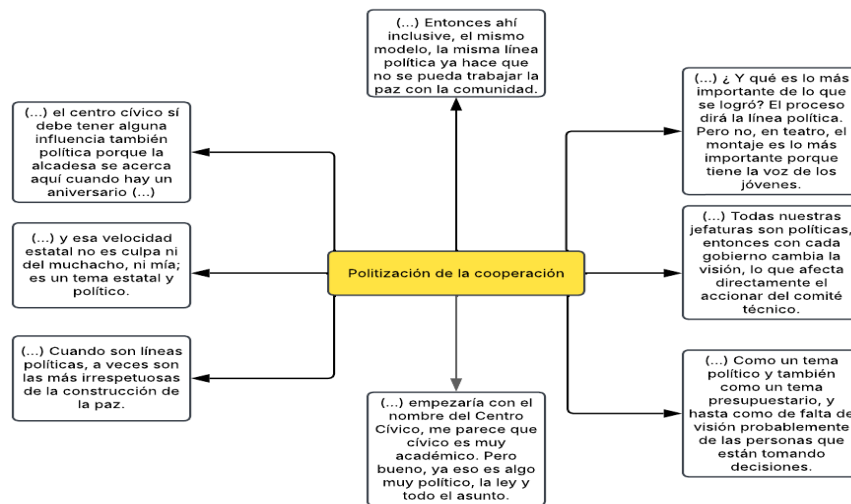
(...) Entonces ahí inclusive, el mismo modelo, la misma línea política ya hace que no se pueda trabajar la paz con la comunidad.

(...) el centro cívico sí debe tener alguna influencia también política porque la alcadesa se acerca aquí cuando hay un aniversario (...)

(...) ¿ Y qué es lo más importante de lo que se logró? El proceso dirá la línea política. Pero no, en teatro, el montaje es lo más importante porque tiene la voz de los jóvenes.

(...) y esa velocidad estatal no es culpa ni del muchacho, ni mía; es un tema estatal y político.

Politización de la cooperación

(...) Todas nuestras jefaturas son políticas, entonces con cada gobierno cambia la visión, lo que afecta directamente el accionar del comité técnico.

(...) Cuando son líneas políticas, a veces son las más irrespetuosas de la construcción de la paz.

(...) empezaría con el nombre del Centro Cívico, me parece que cívico es muy académico. Pero bueno, ya eso es algo muy político, la ley y todo el asunto.

(...) Como un tema político y también como un tema presupuestario, y hasta como de falta de visión probablemente de las personas que están tomando decisiones.